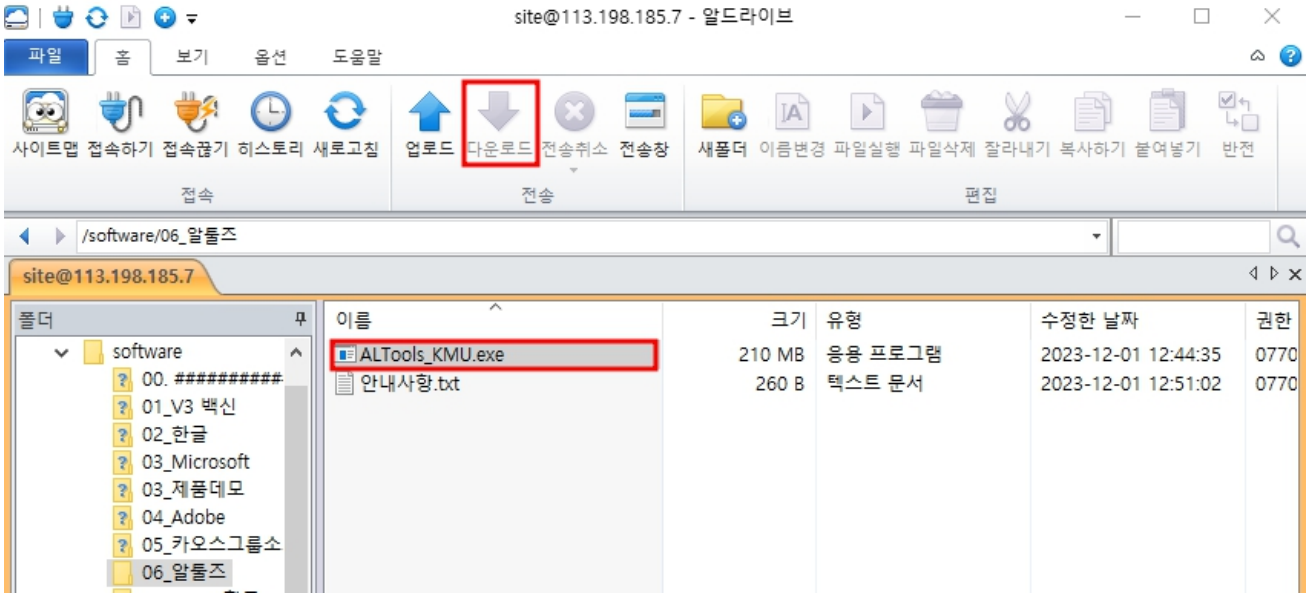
site@113.198.185.7 - 알드라이브

파일 홈 보기 옵션 도움말

사이트맵 접속하기 접속끊기 히스토리 새로고침
접속

업로드 다운로드 전송취소 전송창
전송

새폴더 이름변경 파일실행 파일삭제 잘라내기 복사하기 붙여넣기 반전
편집

/software/06_알툴즈

site@113.198.185.7

폴더

software
00. ##########
01_V3 백신
02_한글
03_Microsoft
03_제품데모
04_Adobe
05_카오스그룹소
06_알툴즈

| 이름 | 크기 | 유형 | 수정한 날짜 | 권한 |
|---|---|---|---|---|
| ALTools_KMU.exe | 210 MB | 응용 프로그램 | 2023-12-01 12:44:35 | 0770 |
| 안내사항.txt | 260 B | 텍스트 문서 | 2023-12-01 12:51:02 | 0770 |